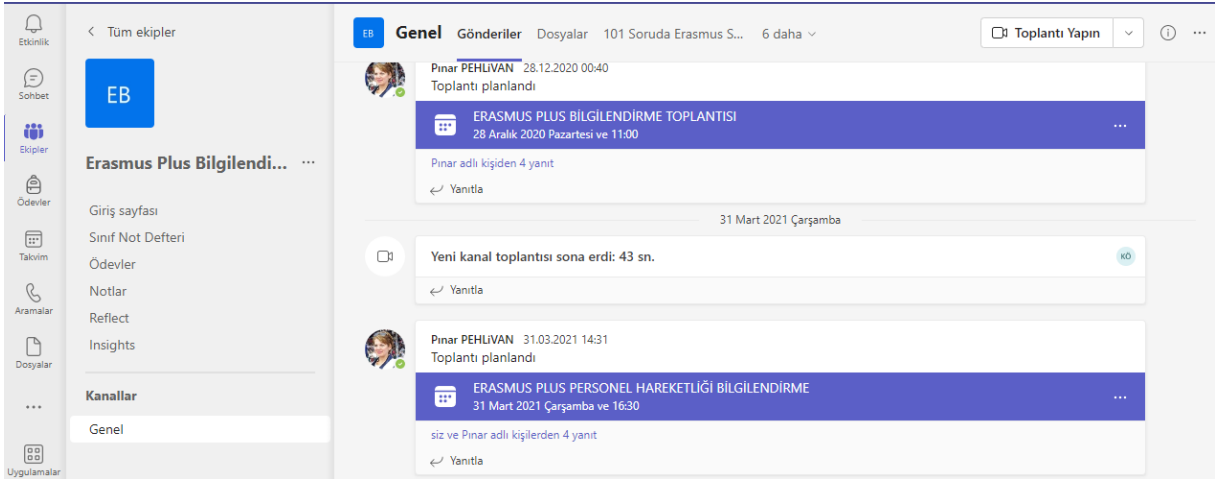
Etkinlik
Sohbet
Ekipler
Ödevler
Takvim
Aramalar
Dosyalar
...
Uygulamalar

< Tüm ekipler

EB

Erasmus Plus Bilgilendi... ...

Giriş sayfası
Sınıf Not Defteri
Ödevler
Notlar
Reflect
Insights

Kanallar
Genel

EB Genel Gönderiler Dosyalar 101 Soruda Erasmus S... 6 daha

Toplantı Yapın

Pınar PEHLİVAN 28.12.2020 00:40
Toplantı planlandı

ERASMUS PLUS BİLGİLENDİRME TOPLANTISI
28 Aralık 2020 Pazartesi ve 11:00
...

Pınar adlı kişiden 4 yanıt

Yanıtla

31 Mart 2021 Çarşamba

Yeni kanal toplantısı sona erdi: 43 sn.
KÖ

Yanıtla

Pınar PEHLİVAN 31.03.2021 14:31
Toplantı planlandı

ERASMUS PLUS PERSONEL HAREKETLİĞİ BİLGİLENDİRME
31 Mart 2021 Çarşamba ve 16:30
...

siz ve Pınar adlı kişilerden 4 yanıt

Yanıtla